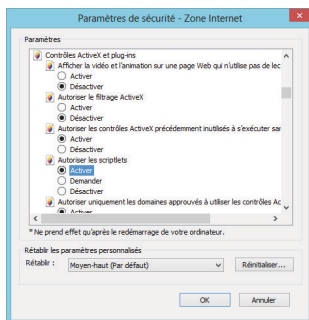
Paramètres de sécurité - Zone Internet

Paramètres

Contrôles ActiveX et plug-ins
Afficher la vidéo et l'animation sur une page Web qui n'utilise pas de lec
Activer
Désactiver
Autoriser le filtrage ActiveX
Activer
Désactiver
Autoriser les contrôles ActiveX précédemment inutilisés à s'exécuter sar
Activer
Désactiver
Autoriser les scriptlets
Activer
Demander
Désactiver
Autoriser uniquement les domaines approuvés à utiliser les contrôles Ac
Activer

*Ne prend effet qu'après le redémarrage de votre ordinateur.

Rétablir les paramètres personnalisés
Rétablir : Moyen-haut (Par défaut) Réinitialiser...

OK Annuler